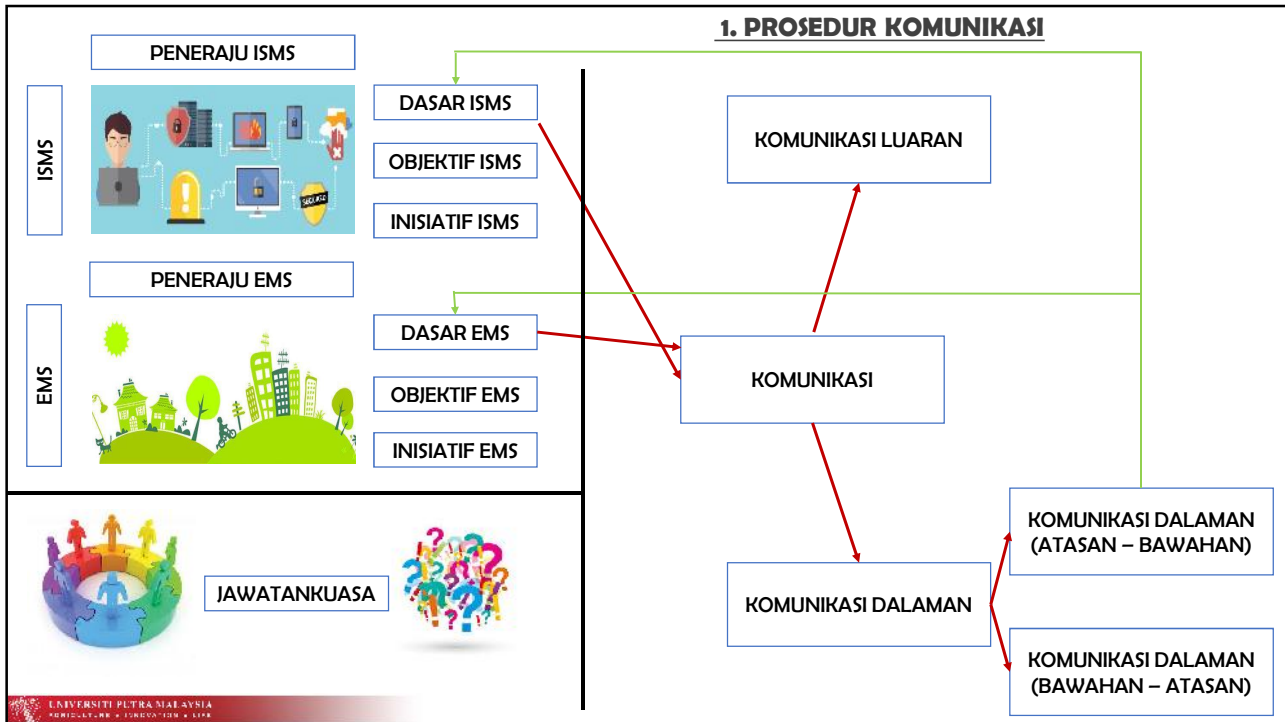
1. PROSEDUR KOMUNIKASI

PENERAJU ISMS

ISMS

DASAR ISMS

OBJEKTIF ISMS

INISIATIF ISMS

PENERAJU EMS

EMS

DASAR EMS

OBJEKTIF EMS

INISIATIF EMS

JAWATANKUASA

KOMUNIKASI LUARAN

KOMUNIKASI

KOMUNIKASI DALAMAN

KOMUNIKASI DALAMAN (ATASAN – BAWAHAN)

KOMUNIKASI DALAMAN (BAWAHAN – ATASAN)

UNIVERSITI PUTRA MALAYSIA
AGRICULTURE • INNOVATION • LIFE